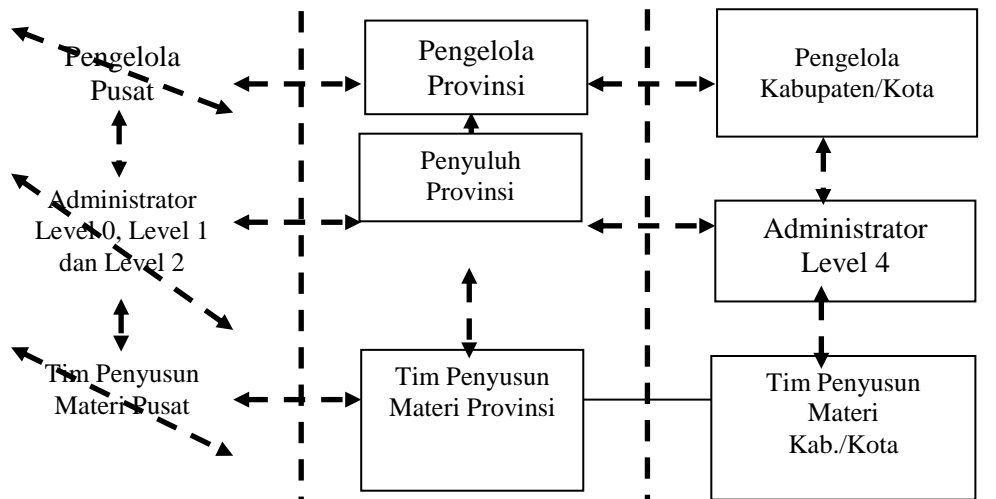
Pengelola Pusat

Administrator Level 0, Level 1 dan Level 2

Tim Penyusun Materi Pusat

Pengelola Provinsi

Penyuluh Provinsi

Tim Penyusun Materi Provinsi

Pengelola Kabupaten/Kota

Administrator Level 4

Tim Penyusun Materi Kab./Kota